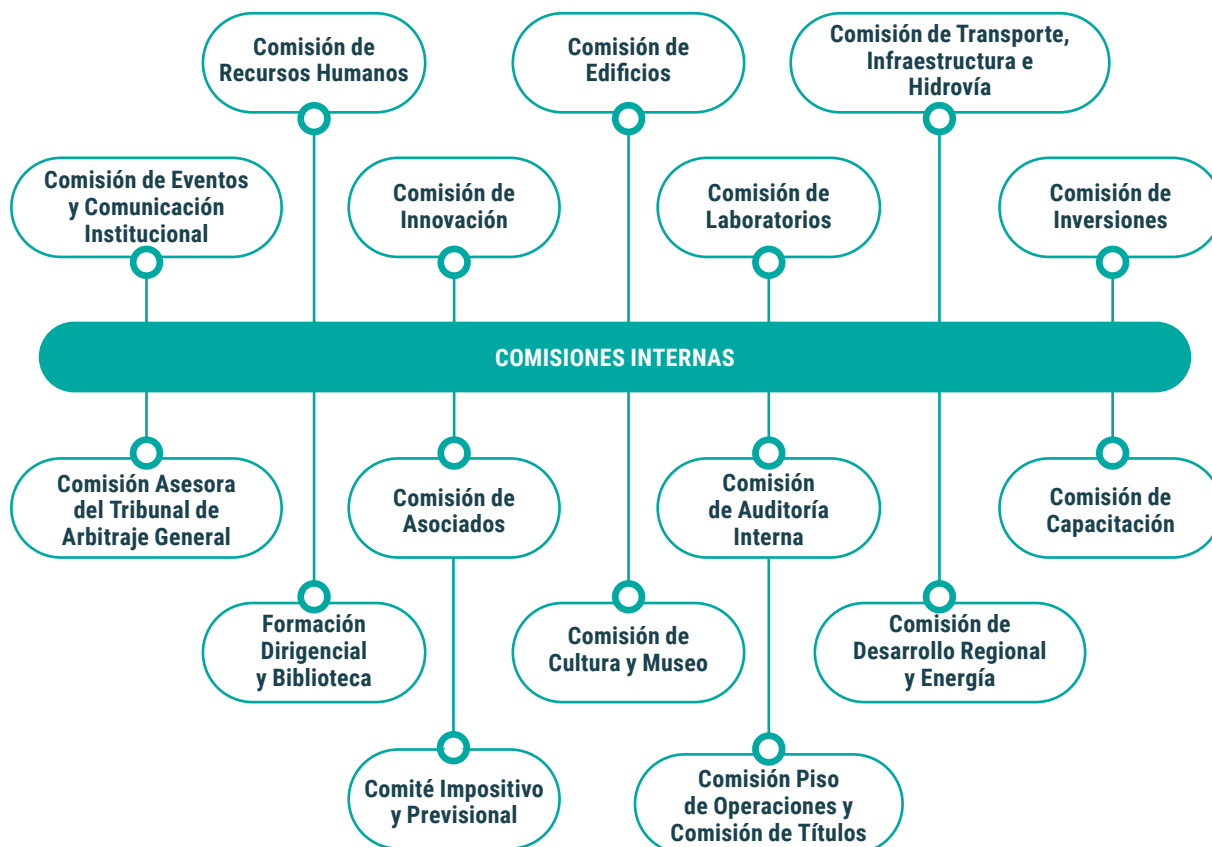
Comisión de Recursos Humanos

Comisión de Edificios

Comisión de Transporte, Infraestructura e Hidrovía

Comisión de Eventos y Comunicación Institucional

Comisión de Innovación

Comisión de Laboratorios

Comisión de Inversiones

COMISIONES INTERNAS

Comisión Asesora del Tribunal de Arbitraje General

Comisión de Asociados

Comisión de Auditoría Interna

Comisión de Capacitación

Formación Dirigencial y Biblioteca

Comisión de Cultura y Museo

Comisión de Desarrollo Regional y Energía

Comité Impositivo y Previsional

Comisión Piso de Operaciones y Comisión de Títulos